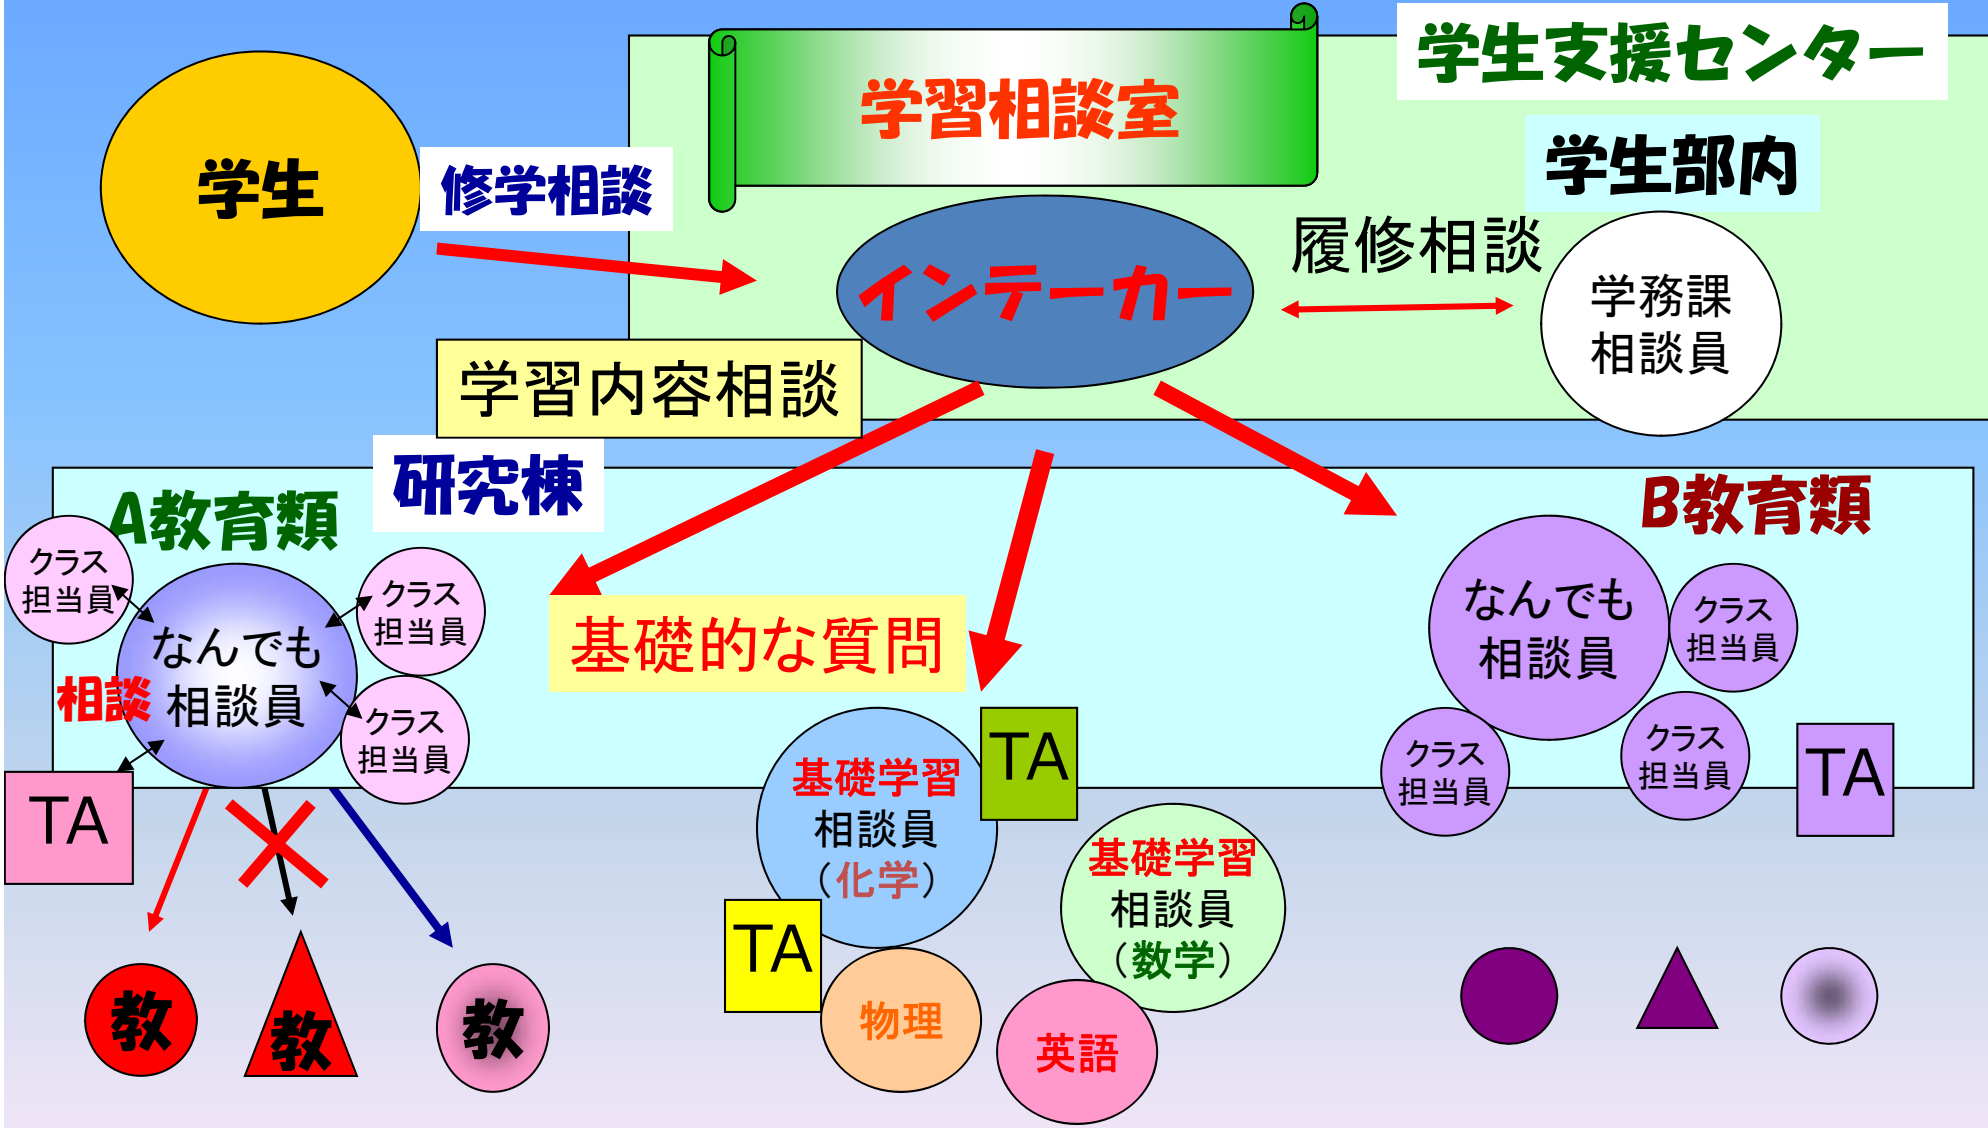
学生支援センター

学習相談室

学生

修学相談

学生部内

履修相談

インテーカー

学務課
相談員

学習内容相談

研究棟

A教育類

B教育類

クラス
担当員

なんでも
相談員

クラス
担当員

相談

クラス
担当員

基礎的な質問

TA

TA

基礎学習
相談員
（化学）

TA

なんでも
相談員

クラス
担当員

クラス
担当員

クラス
担当員

TA

基礎学習
相談員
（数学）

TA

物理

英語

教

教

教